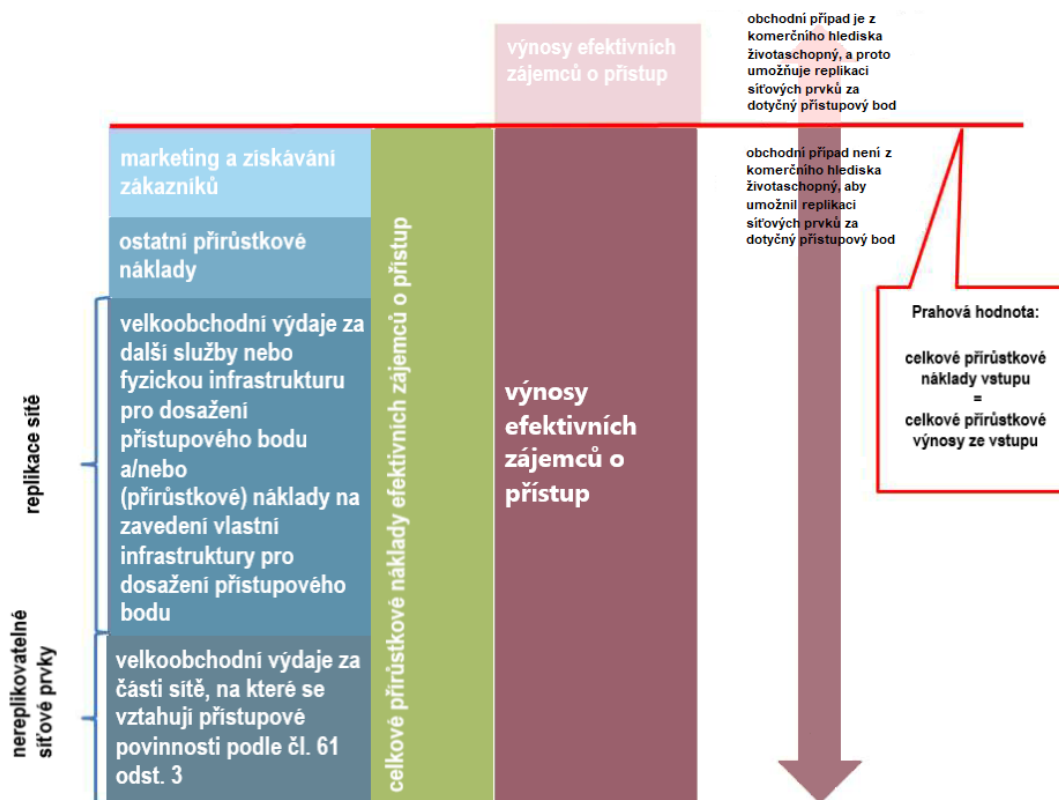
výnosy efektivních zájemců o přístup

obchodní případ je z komerčního hlediska životaschopný, a proto umožňuje replikaci síťových prvků za dotyčný přístupový bod

marketing a získávání zákazníků

ostatní přírůstkové náklady

velkoobchodní výdaje za další služby nebo fyzickou infrastrukturu pro dosažení přístupového bodu a/nebo (přírůstkové) náklady na zavedení vlastní infrastruktury pro dosažení přístupového bodu

velkoobchodní výdaje za části sítě, na které se vztahují přístupové povinnosti podle čl. 61 odst. 3

replikace sítě

nereplikovatelné síťové prvky

celkové přírůstkové náklady efektivních zájemců o přístup

výnosy efektivních zájemců o přístup

obchodní případ není z komerčního hlediska životaschopný, aby umožnil replikaci síťových prvků za dotyčný přístupový bod

Prahová hodnota:

celkové přírůstkové náklady vstupu = celkové přírůstkové výnosy ze vstupu